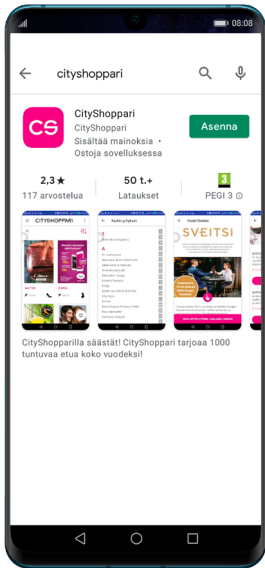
08:08

cityshoppari

CS

CityShoppari
CityShoppari
Sisältää mainoksia • Ostoja sovelluksessa

Asenna

2,3 ★
117 arvostelua

50 t.+
Lataukset

3
PEGI 3

CITYSHOPPARI

Kaikki yritykset

SVEITSI

CityShopparilla säästät! CityShoppari tarjoaa 1000 tuntuvaa etua koko vuodeksi!